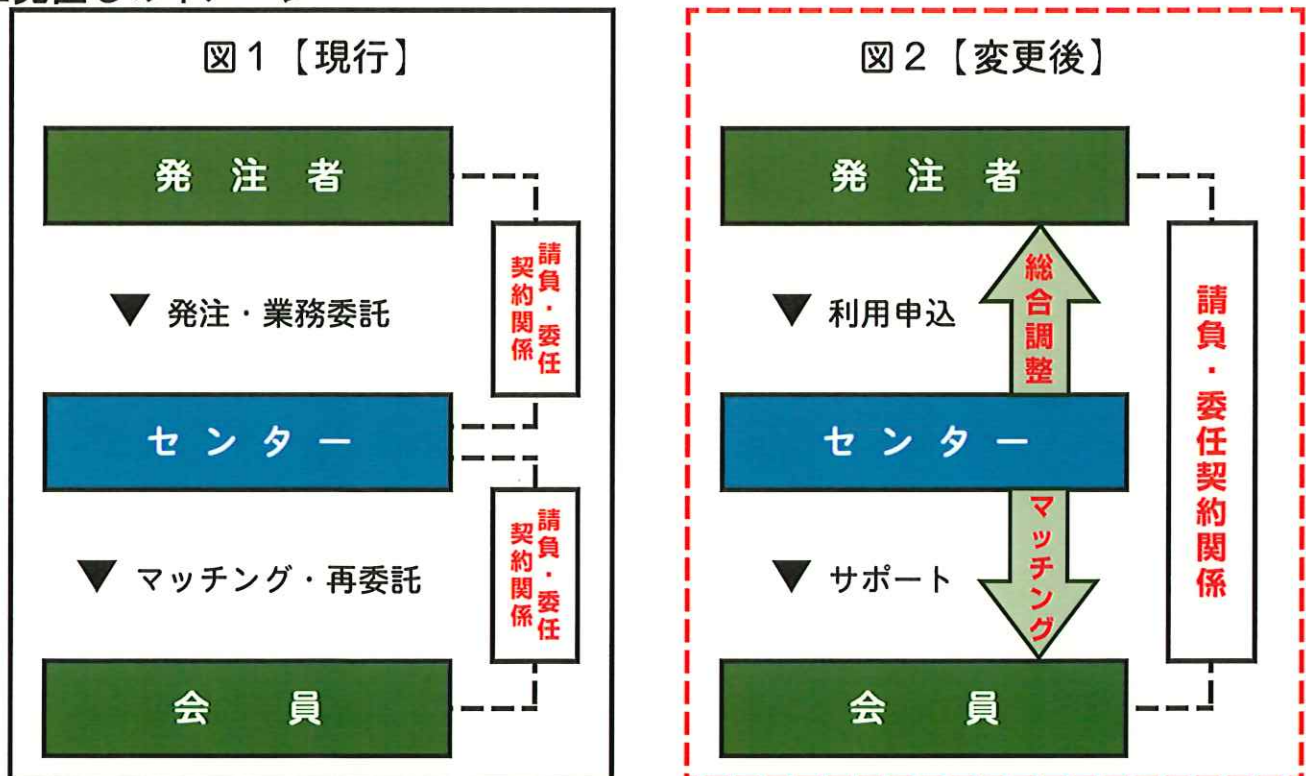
図1【現行】

発 注 者

▼ 発注・業務委託

請負・委任契約関係

セ ン タ ー

▼ マッチング・再委託

請負・委任契約関係

会 員

図2【変更後】

発 注 者

▼ 利用申込

総合調整

請負・委任契約関係

セ ン タ ー

▼ サポート

マッチング

会 員